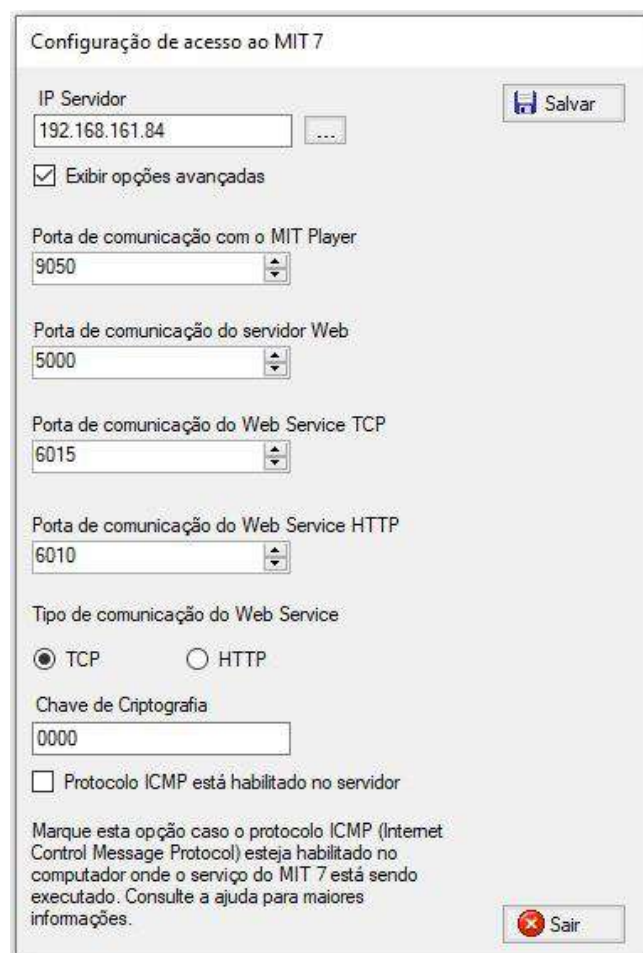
Configuração de acesso ao MIT 7

IP Servidor

192.168.161.84

...

Salvar

☑ Exibir opções avançadas

Porta de comunicação com o MIT Player

9050

Porta de comunicação do servidor Web

5000

Porta de comunicação do Web Service TCP

6015

Porta de comunicação do Web Service HTTP

6010

Tipo de comunicação do Web Service

◉ TCP ○ HTTP

Chave de Criptografia

0000

☐ Protocolo ICMP está habilitado no servidor

Marque esta opção caso o protocolo ICMP (Internet Control Message Protocol) esteja habilitado no computador onde o serviço do MIT 7 está sendo executado. Consulte a ajuda para maiores informações.

Sair